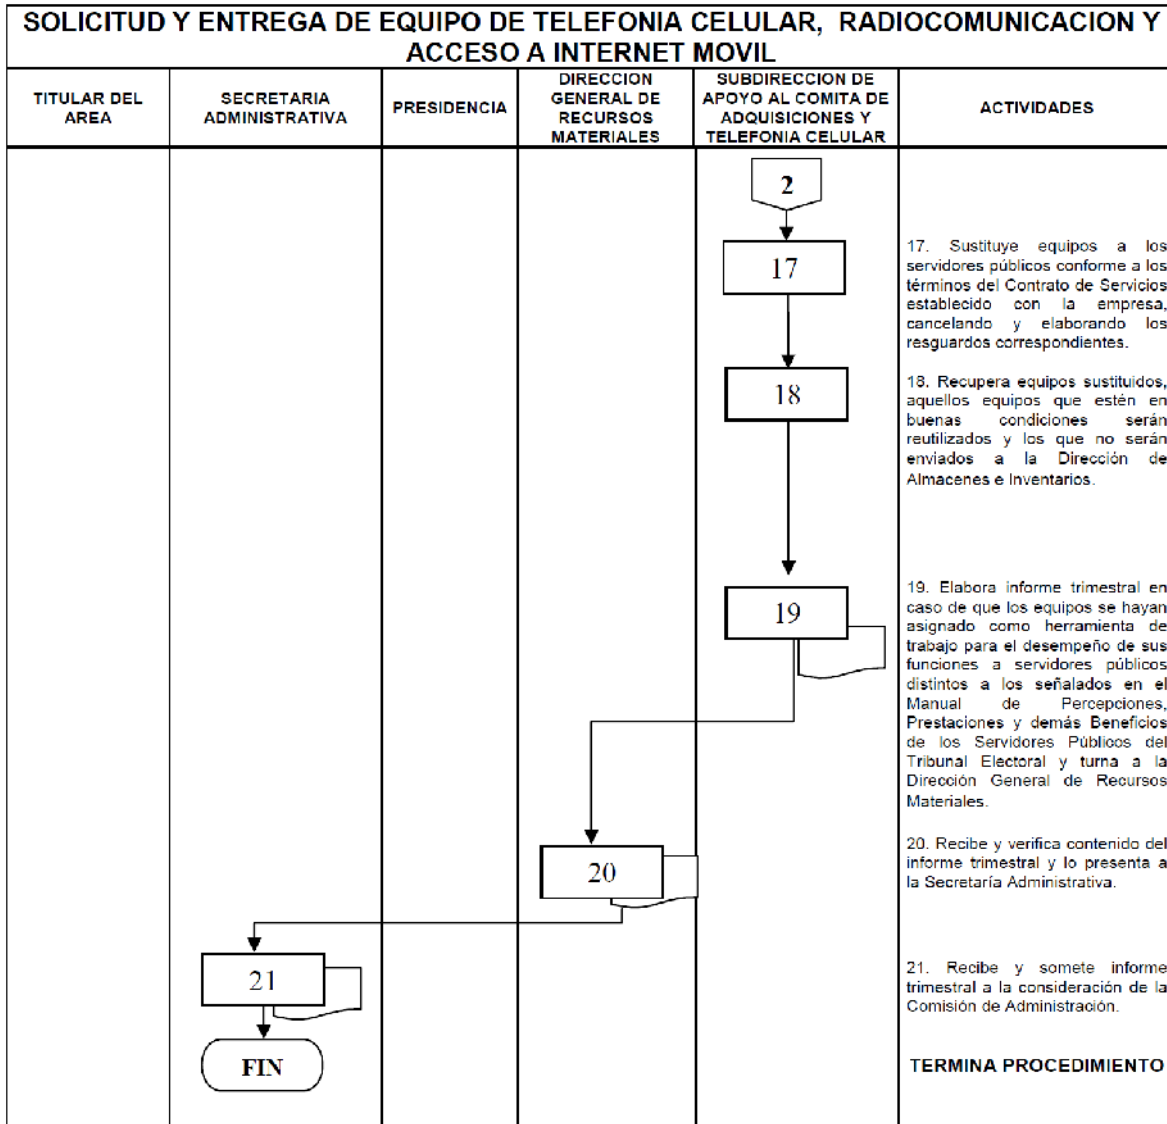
SOLICITUD Y ENTREGA DE EQUIPO DE TELEFONIA CELULAR, RADIOCOMUNICACION Y ACCESO A INTERNET MOVIL

| TITULAR DEL AREA | SECRETARIA ADMINISTRATIVA | PRESIDENCIA | DIRECCION GENERAL DE RECURSOS MATERIALES | SUBDIRECCION DE APOYO AL COMITA DE ADQUISICIONES Y TELEFONIA CELULAR | ACTIVIDADES |
|---|---|---|---|---|---|

2

17

17. Sustituye equipos a los servidores públicos conforme a los términos del Contrato de Servicios establecido con la empresa, cancelando y elaborando los resguardos correspondientes.

18

18. Recupera equipos sustituidos, aquellos equipos que estén en buenas condiciones serán reutilizados y los que no serán enviados a la Dirección de Almacenes e Inventarios.

19

19. Elabora informe trimestral en caso de que los equipos se hayan asignado como herramienta de trabajo para el desempeño de sus funciones a servidores públicos distintos a los señalados en el Manual de Percepciones, Prestaciones y demás Beneficios de los Servidores Públicos del Tribunal Electoral y turna a la Dirección General de Recursos Materiales.

20

20. Recibe y verifica contenido del informe trimestral y lo presenta a la Secretaría Administrativa.

21

21. Recibe y somete informe trimestral a la consideración de la Comisión de Administración.

FIN

TERMINA PROCEDIMIENTO